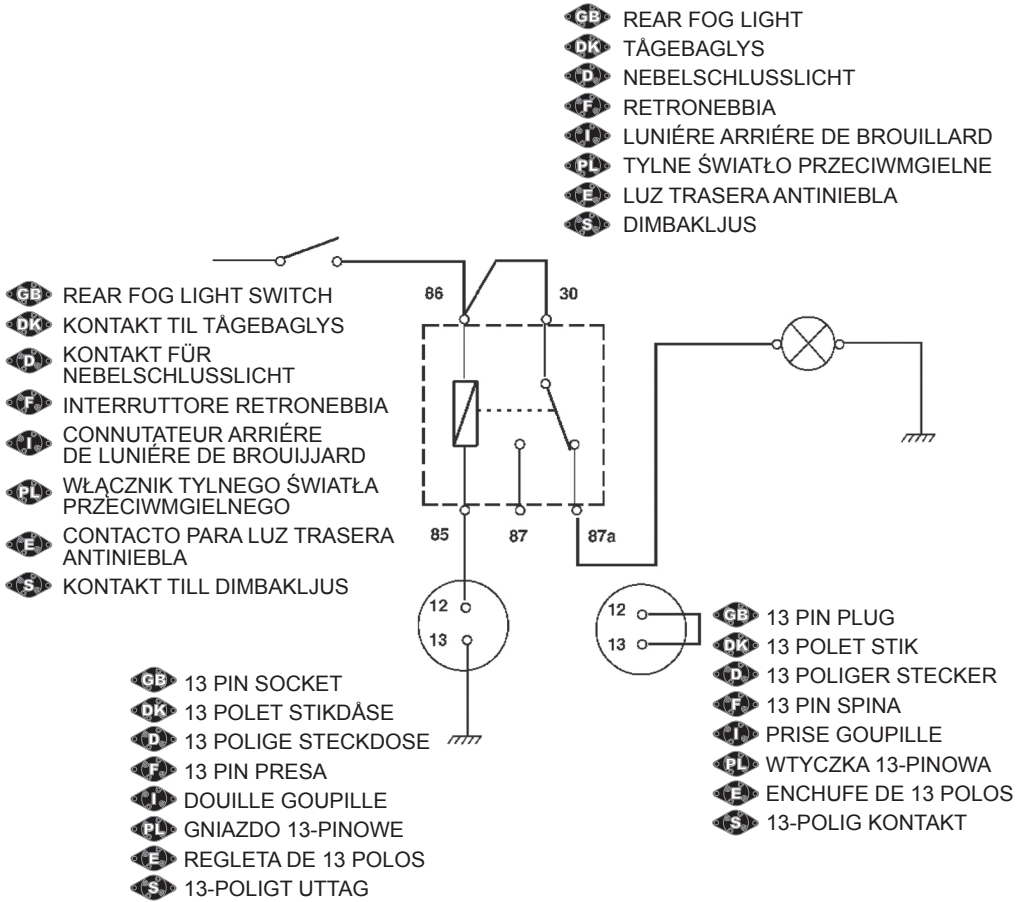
GB REAR FOG LIGHT
DK TÅGEBAGLYS
D NEBELSCHLUSSLICHT
F RETRONEBBIA
I LUNIÉRE ARRIÉRE DE BROUILLARD
PL TYLNE ŚWIATŁO PRZECIWMGIELNE
E LUZ TRASERA ANTINIEBLA
S DIMBAKLJUS

GB REAR FOG LIGHT SWITCH
DK KONTAKT TIL TÅGEBAGLYS
D KONTAKT FÜR NEBELSCHLUSSLICHT
F INTERRUTTORE RETRONEBBIA
I CONNUTATEUR ARRIÉRE DE LUNIÉRE DE BROUIJJARD
PL WŁĄCZNIK TYLNEGO ŚWIATŁA PRZECIWMGIELNEGO
E CONTACTO PARA LUZ TRASERA ANTINIEBLA
S KONTAKT TILL DIMBAKLJUS

86
30
85
87
87a

12
13

12
13

GB 13 PIN PLUG
DK 13 POLET STIK
D 13 POLIGER STECKER
F 13 PIN SPINA
I PRISE GOUPILLE
PL WTYCZKA 13-PINOWA
E ENCHUFE DE 13 POLOS
S 13-POLIG KONTAKT

GB 13 PIN SOCKET
DK 13 POLET STIKDÅSE
D 13 POLIGE STECKDOSE
F 13 PIN PRESA
I DOUILLE GOUPILLE
PL GNIAZDO 13-PINOWE
E REGLETA DE 13 POLOS
S 13-POLIGT UTTAG